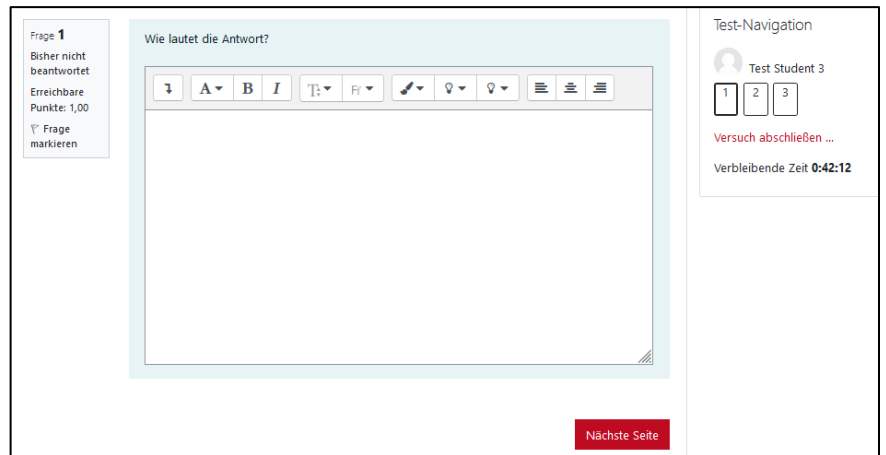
Frage 1

Bisher nicht beantwortet

Erreichbare Punkte: 1,00

Frage markieren

Wie lautet die Antwort?

A B I

Nächste Seite

Test-Navigation

Test Student 3

1 2 3

Versuch abschließen ...

Verbleibende Zeit 0:42:12